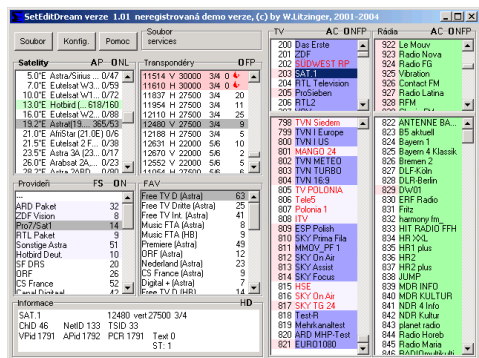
SetEditDream verze 1.01 neregistrovaná demo verze, (c) by W.Litzinger, 2001-2004

Soubor Konfig. Pomoc Soubor services

Satelity AP ONL
5.0°E Astra/Sirius ... 0/47
7.0°E Eutelsat W3... 0/59
10.0°E Eutelsat W1... 0/72
13.0°E Hotbird (... 618/160
16.0°E Eutelsat W2... 0/88
19.2°E Astra1(19... 365/53
21.0°E AfriStar (21.0E) 0/6
21.5°E Eutelsat 2 F... 0/38
23.5°E Astra 3A (23.... 0/52
26.0°E Arabsat 2A,... 0/35

Transpondéry OFP
11514 V 30000 3/4
11610 H 30000 3/4
11817 H 27500 3/4
11954 H 27500 3/4
12110 H 27500 3/4
12480 V 27500 3/4
12188 H 27500 3/4
12631 V 22000 5/6
12515 H 22000 5/6
12552 V 22000 5/6

Provideři FS ON
---
ARD Paket 32
ZDF Vision 8
Pro7/Sat1 14
RTL Paket 9
Sonstige Astra 61
Hotbird Deut. 10
SF DRS 20
ORF 26
CS France 52
Canal Digital

FAV
Free TV D (Astra) 63
Free TV Dritte (Astra) 25
Free TV Int. (Astra) 41
Music FTA (Astra) 8
Music FTA (HB) 9
Premiere (Astra) 49
ORF (Astra) 12
Nederland (Astra) 23
CS France (Astra) 9
Digital + (Astra) 7
Free TV D (HB) 14

Informace HD
SAT.1 12480 vert 27500 3/4
CHD 46 NetID 133 TSID 33
VPid 1791 APid 1792 PCR 1791 Text 0
ST: 1

TV AC ONFP
200 Das Erste
201 ZDF
202 SUDWEST RP
203 SAT.1
204 RTL Television
205 ProSieben
206 RTL2
798 TVN Siedem
799 TVN I Europe
800 TVN I US
801 MANGO 24
802 TVN METEO
803 TVN TURBO
804 TVN 16:9
805 TV POLONIA
806 Tele5
807 Polonia 1
808 ITV
809 ESP Polish
810 SKY Prima Fila
811 MMDV_PF 1
812 SKY On Air
813 SKY Assist
814 SKY Focus
815 HSE
816 SKY TG 24
817 SKY News
818 Test-R
819 Mehrkanaltest
820 ARD-MHP-Test
821 EURO1080

Rádia AC ONFP
922 Le Mouv
923 Radio Nova
924 Radio FG
925 Vibration
926 Contact FM
927 Radio Latina
928 RFM
822 ANTENNE BA...
823 B5 aktuell
824 Bayern 1
825 Bayern 4 Klassik
826 Bremen 2
827 DLF-Köln
828 DLR-Berlin
829 DW01
830 ERF Radio
831 Fritz
832 harmony.fm
833 HIT RADIO FFH
834 HR XXL
835 HR1 plus
836 HR2
837 HR2 plus
838 JUMP
839 MDR INFO
840 MDR KULTUR
841 NDR 4 Info
842 NDR Kultur
843 planet radio
844 Radio Eins
845 Radio Maria
846 RADIOmultikulti